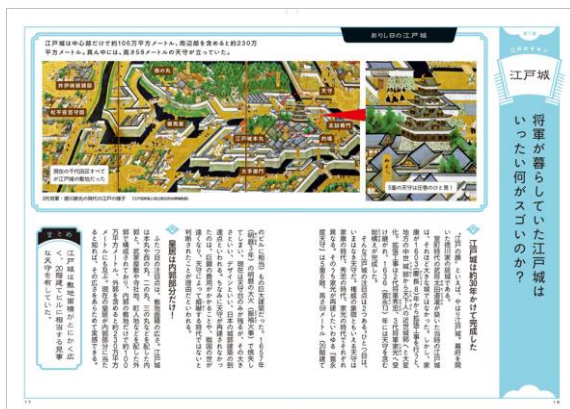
ありし日の江戸城

江戸城は中心部だけで約100万平方メートル、周辺部を含めると約230万平方メートル。真ん中には、高さ59メートルの天守が立っていた。

現在の千代田区すべてが江戸城の敷地だった

5重の天守は日本一の大きさ!

将軍が暮らしていた江戸城はいったい何がスゴいのか?

江戸城

江戸城は約30年かけて完成した

皇居は内郭部分だけ!

まとめ 江戸城は敷地面積がとにかく広く、20階建てビルに相当する巨大な天守を有していた。

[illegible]